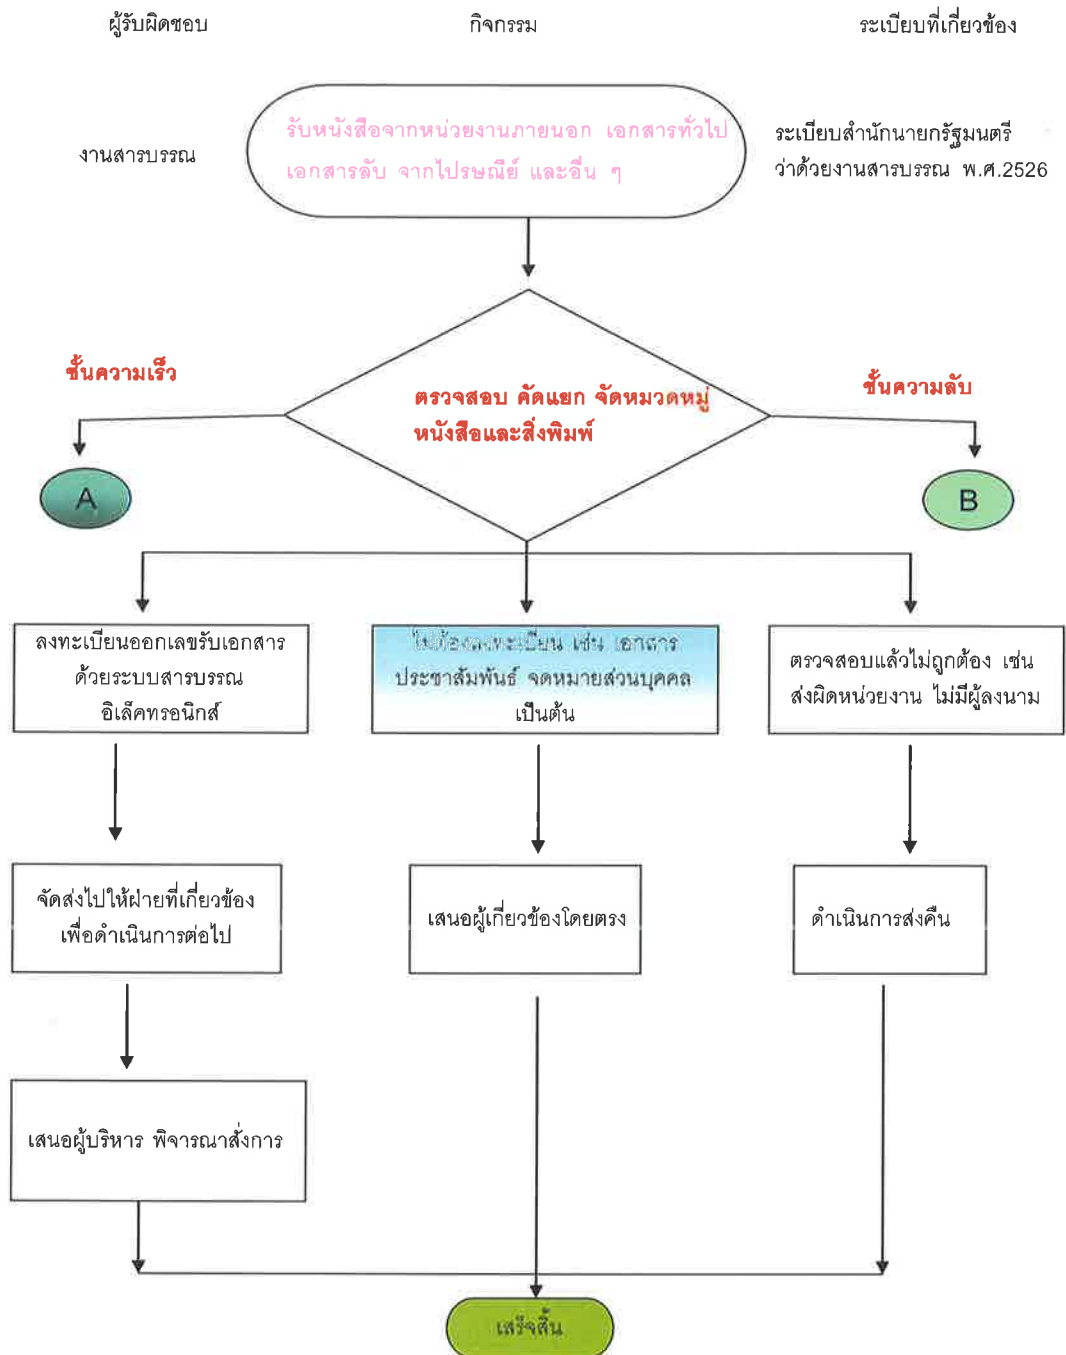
ผู้รับผิดชอบ

กิจกรรม

ระเบียบที่เกี่ยวข้อง

งานสารบรรณ

รับหนังสือจากหน่วยงานภายนอก เอกสารทั่วไป เอกสารลับ จากไปรษณีย์ และอื่น ๆ

ระเบียบสำนักนายกรัฐมนตรี ว่าด้วยงานสารบรรณ พ.ศ.2526

ชั้นความเร็ว

ตรวจสอบ คัดแยก จัดหมวดหมู่ หนังสือและสิ่งพิมพ์

ชั้นความลับ

A

B

ลงทะเบียนออกเลขรับเอกสาร ด้วยระบบสารบรรณ อิเล็คทรอนิกส์

ไม่ต้องลงทะเบียน เช่น เอกสาร ประชาสัมพันธ์ จดหมายส่วนบุคคล เป็นต้น

ตรวจสอบแล้วไม่ถูกต้อง เช่น ส่งผิดหน่วยงาน ไม่มีผู้ลงนาม

จัดส่งไปให้ฝ่ายที่เกี่ยวข้อง เพื่อดำเนินการต่อไป

เสนอผู้เกี่ยวข้องโดยตรง

ดำเนินการส่งคืน

เสนอผู้บริหาร พิจารณาสั่งการ

เสร็จสิ้น